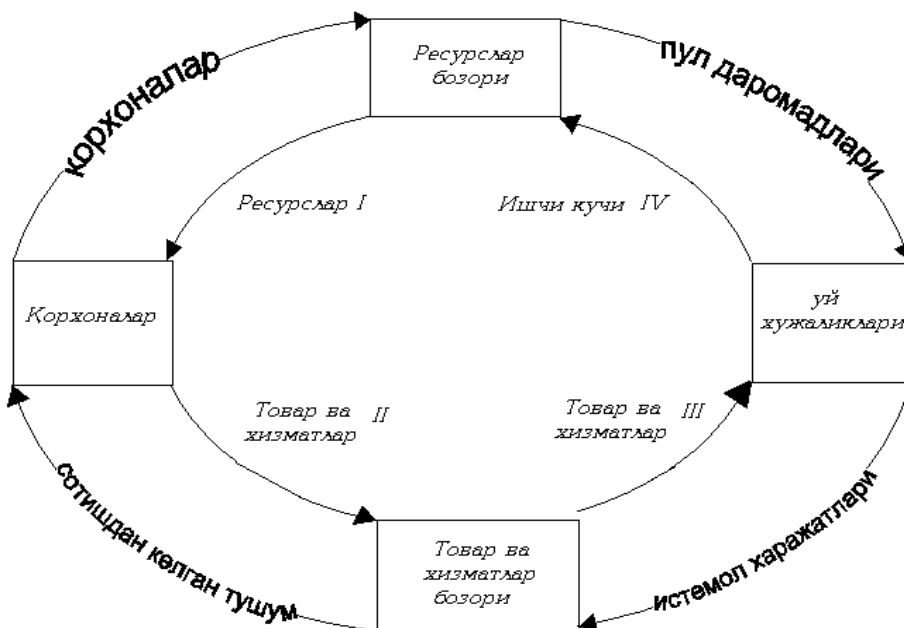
корхоналар

Ресурслар бозори

пул даромадлари

Ресурслар I

Ишчи кучи IV

Корхоналар

уй хужаликлари

Товар ва хизматлар II

Товар ва хизматлар III

сотишдан келган тушум

Товар ва хизматлар бозори

истемол харажатлари